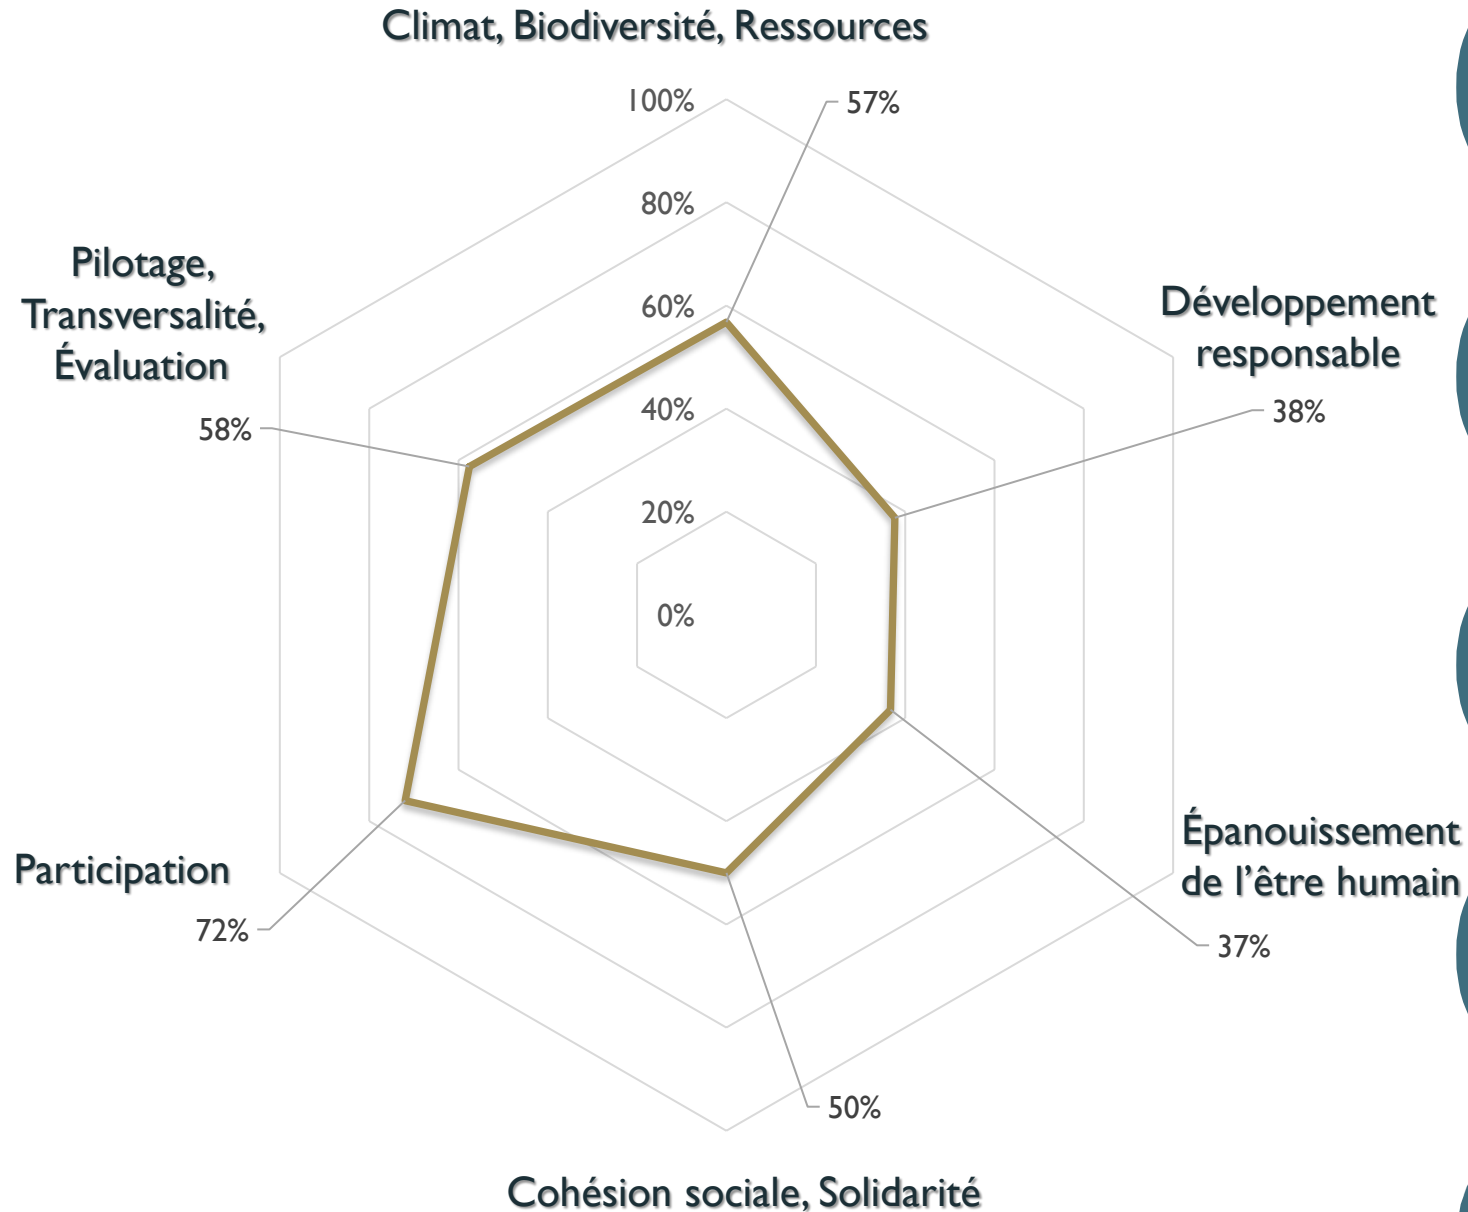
Climat, Biodiversité, Ressources

100%
80%
60%
40%
20%
0%

57%

Développement responsable

38%

Épanouissement de l'être humain

37%

50%

Cohésion sociale, Solidarité

Participation

72%

Pilotage, Transversalité, Évaluation

58%